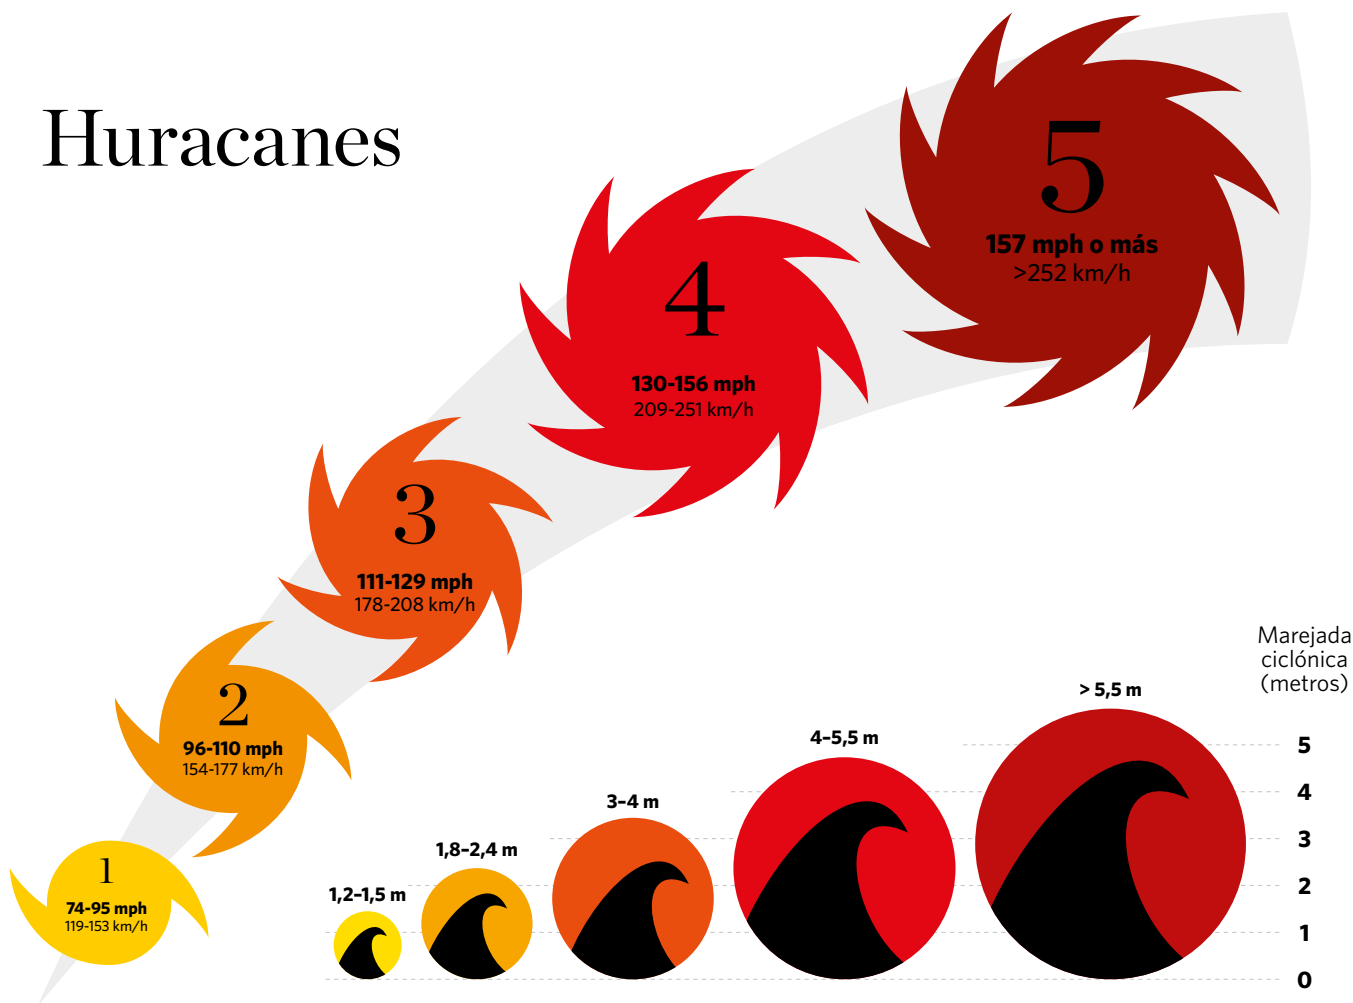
Huracanes

5
157 mph o más
>252 km/h

4
130-156 mph
209-251 km/h

3
111-129 mph
178-208 km/h

2
96-110 mph
154-177 km/h

1
74-95 mph
119-153 km/h

Marejada ciclónica (metros)

> 5,5 m
4–5,5 m
3–4 m
1,8–2,4 m
1,2–1,5 m

5
4
3
2
1
0